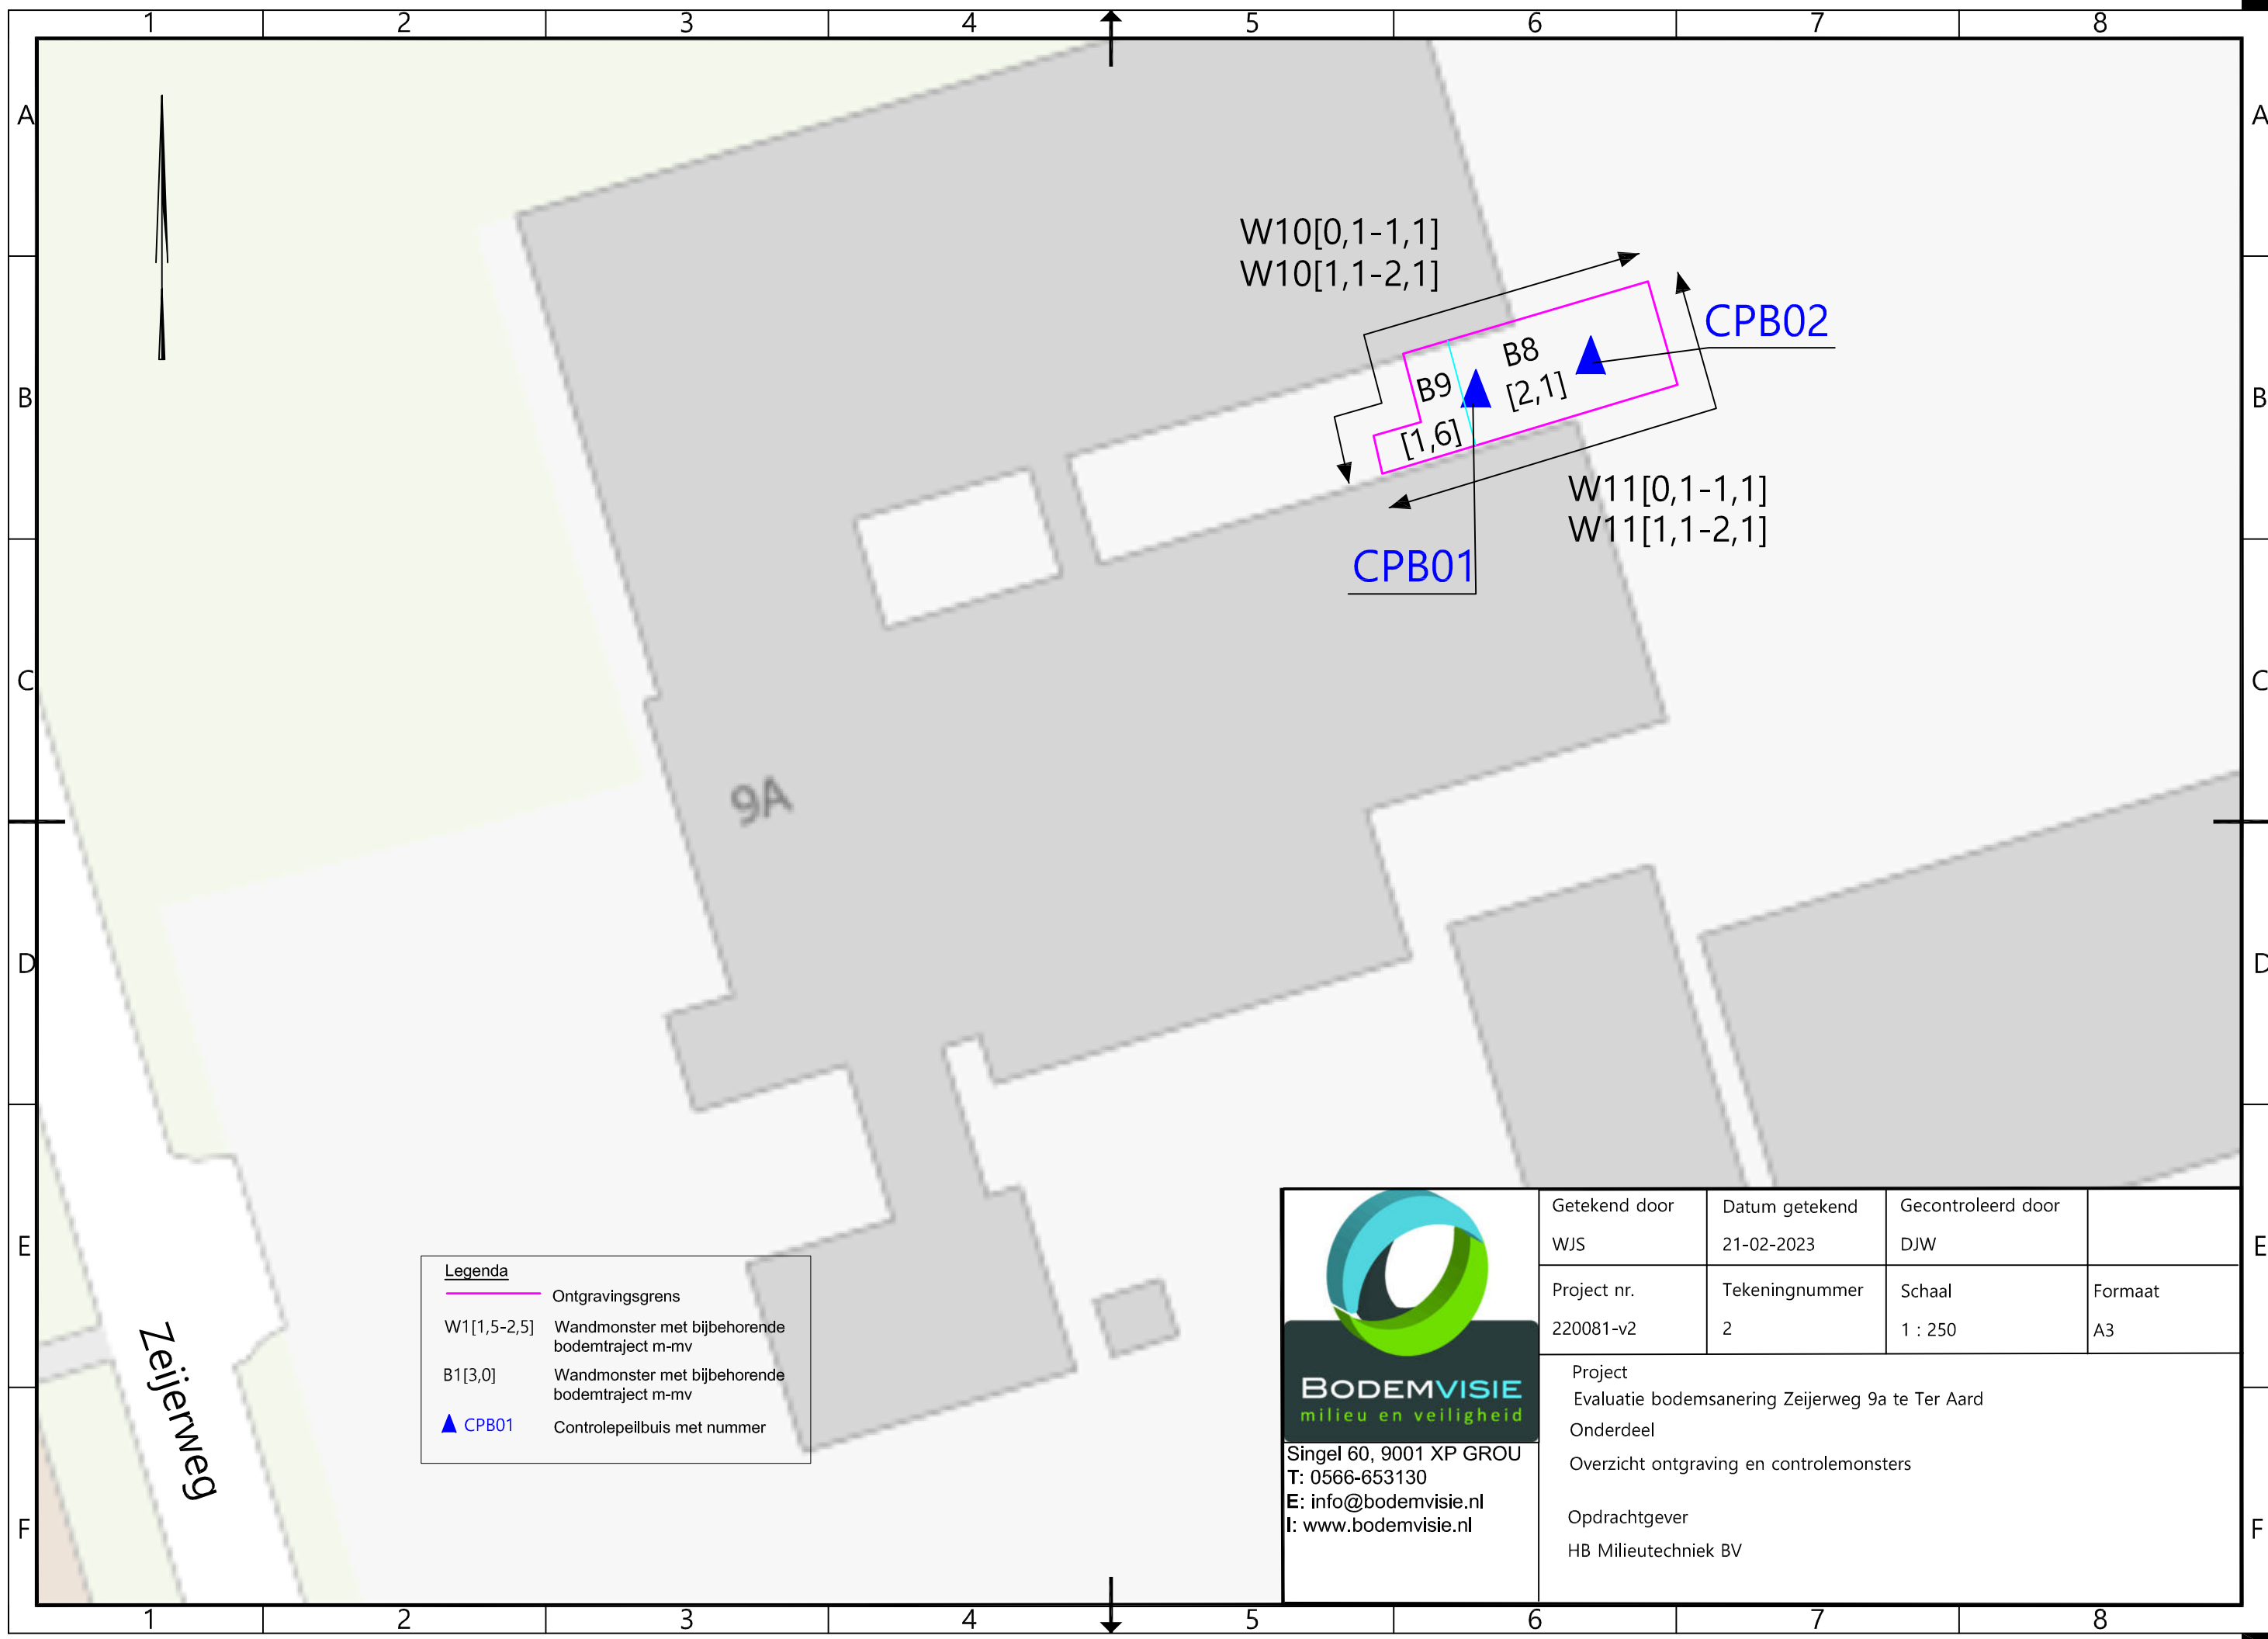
1 2 3 4 5 6 7 8

A B C D E F

W10[0,1-1,1]
W10[1,1-2,1]

CPB02

B8
[2,1]

B9
[1,6]

W11[0,1-1,1]
W11[1,1-2,1]

CPB01

9A

Zeijerweg

Legenda
Ontgravingsgrens
W1[1,5-2,5] Wandmonster met bijbehorende bodemtraject m-mv
B1[3,0] Wandmonster met bijbehorende bodemtraject m-mv
CPB01 Controlepeilbuis met nummer

BODEMVISIE
milieu en veiligheid
Singel 60, 9001 XP GROU
T: 0566-653130
E: info@bodemvisie.nl
I: www.bodemvisie.nl

| Getekend door | Datum getekend | Gecontroleerd door | |
|---|---|---|---|
| WJS | 21-02-2023 | DJW | |
| Project nr. | Tekeningnummer | Schaal | Formaat |
| 220081-v2 | 2 | 1 : 250 | A3 |

Project
Evaluatie bodemsanering Zeijerweg 9a te Ter Aard
Onderdeel
Overzicht ontgraving en controlemonsters

Opdrachtgever
HB Milieutechniek BV

1 2 3 4 5 6 7 8